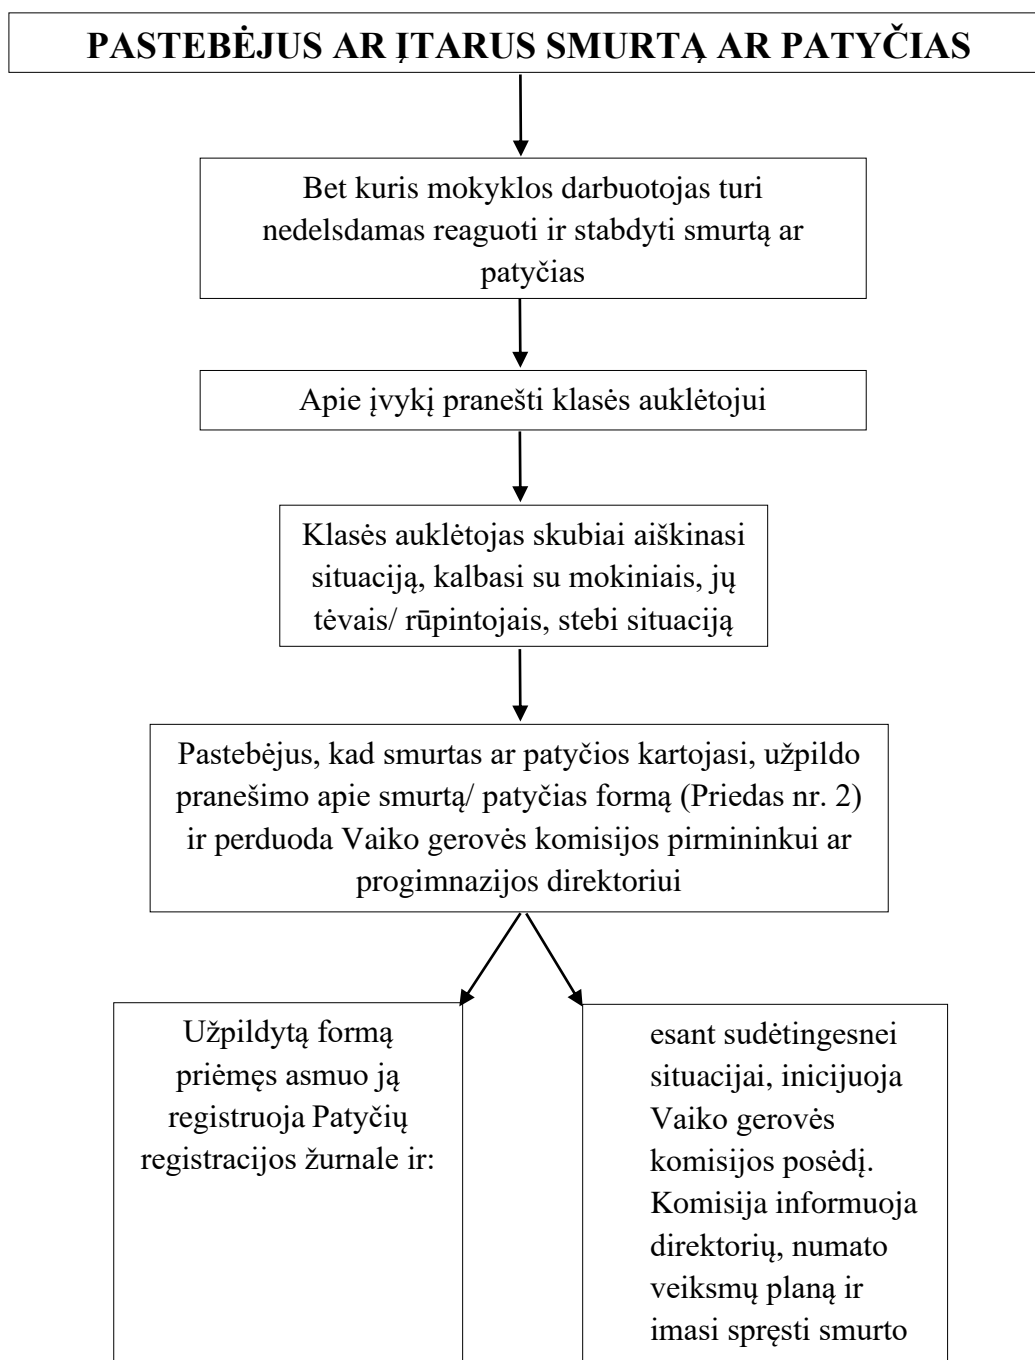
PASTEBĖJUS AR ĮTARUS SMURTĄ AR PATYČIAS

Bet kuris mokyklos darbuotojas turi nedelsdamas reaguoti ir stabdyti smurtą ar patyčias

Apie įvykį pranešti klasės auklėtojui

Klasės auklėtojas skubiai aiškinasi situaciją, kalbasi su mokiniais, jų tėvais/ rūpintojais, stebi situaciją

Pastebėjus, kad smurtas ar patyčios kartojasi, užpildo pranešimo apie smurtą/ patyčias formą (Priedas nr. 2) ir perduoda Vaiko gerovės komisijos pirmininkui ar progimnazijos direktoriui

Užpildytą formą priėmęs asmuo ją registruoja Patyčių registracijos žurnale ir:

esant sudėtingesnei situacijai, inicijuoja Vaiko gerovės komisijos posėdį. Komisija informuoja direktorių, numato veiksmų planą ir imasi spręsti smurto